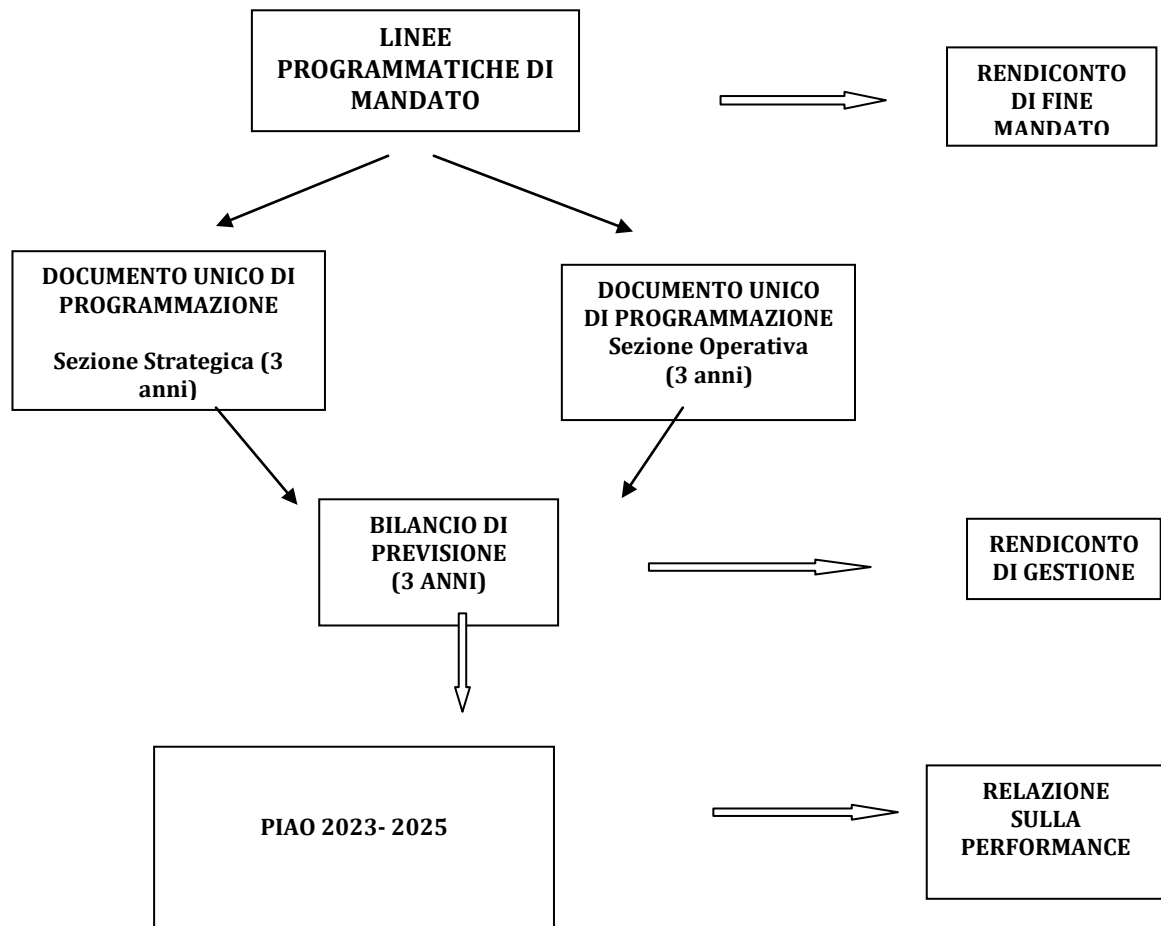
LINEE PROGRAMMATICHE DI MANDATO

RENDICONTO DI FINE MANDATO

DOCUMENTO UNICO DI PROGRAMMAZIONE

Sezione Strategica (3 anni)

DOCUMENTO UNICO DI PROGRAMMAZIONE Sezione Operativa (3 anni)

BILANCIO DI PREVISIONE (3 ANNI)

RENDICONTO DI GESTIONE

PIAO 2023- 2025

RELAZIONE SULLA PERFORMANCE